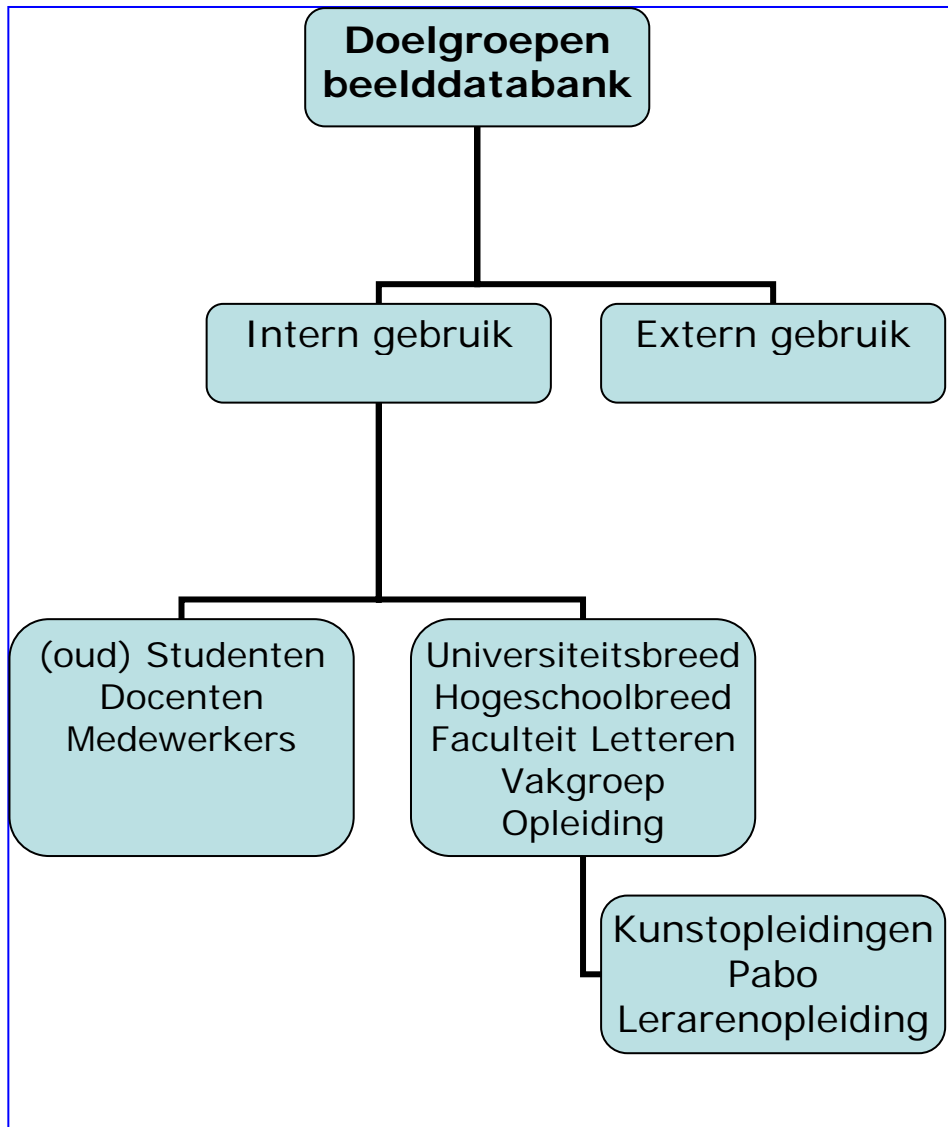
Doelgroepen beelddatabank

Intern gebruik

Extern gebruik

(oud) Studenten
Docenten
Medewerkers

Universiteitsbreed
Hogeschoolbreed
Faculteit Letteren
Vakgroep
Opleiding

Kunstopleidingen
Pabo
Lerarenopleiding